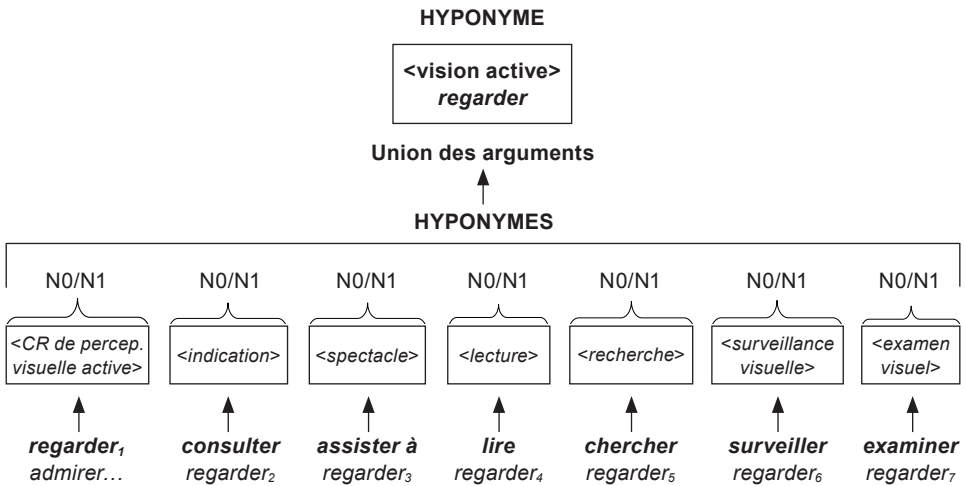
HYPONYME

<vision active>
regarder

Union des arguments

HYPONYMES

N0/N1 N0/N1 N0/N1 N0/N1 N0/N1 N0/N1 N0/N1

<CR de percep. visuelle active>

<indication>

<spectacle>

<lecture>

<recherche>

<surveillance visuelle>

<examen visuel>

regarder$_1$ admirer…

consulter regarder$_2$

assister à regarder$_3$

lire regarder$_4$

chercher regarder$_5$

surveiller regarder$_6$

examiner regarder$_7$